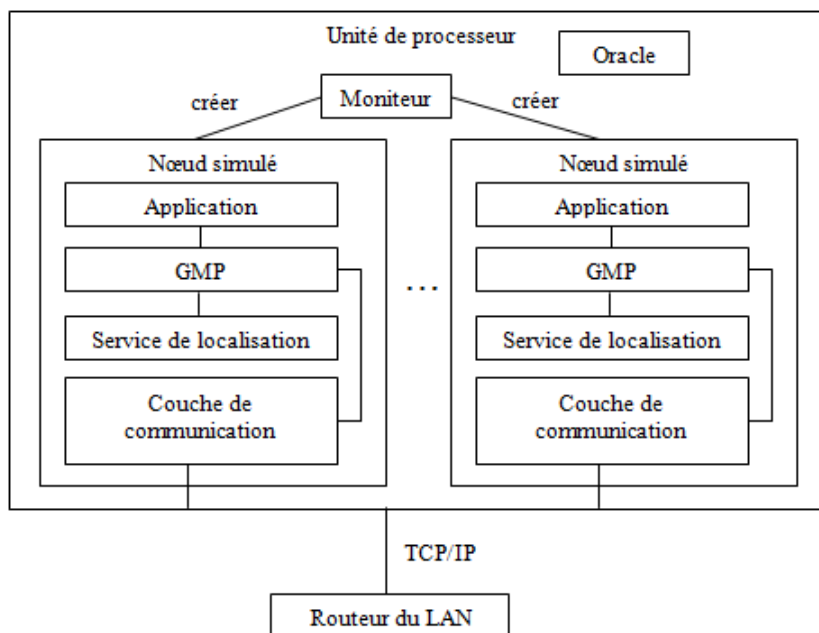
Unité de processeur

Oracle

créer

Moniteur

créer

Nœud simulé

Application

GMP

Service de localisation

Couche de communication

. . .

Nœud simulé

Application

GMP

Service de localisation

Couche de communication

TCP/IP

Routeur du LAN